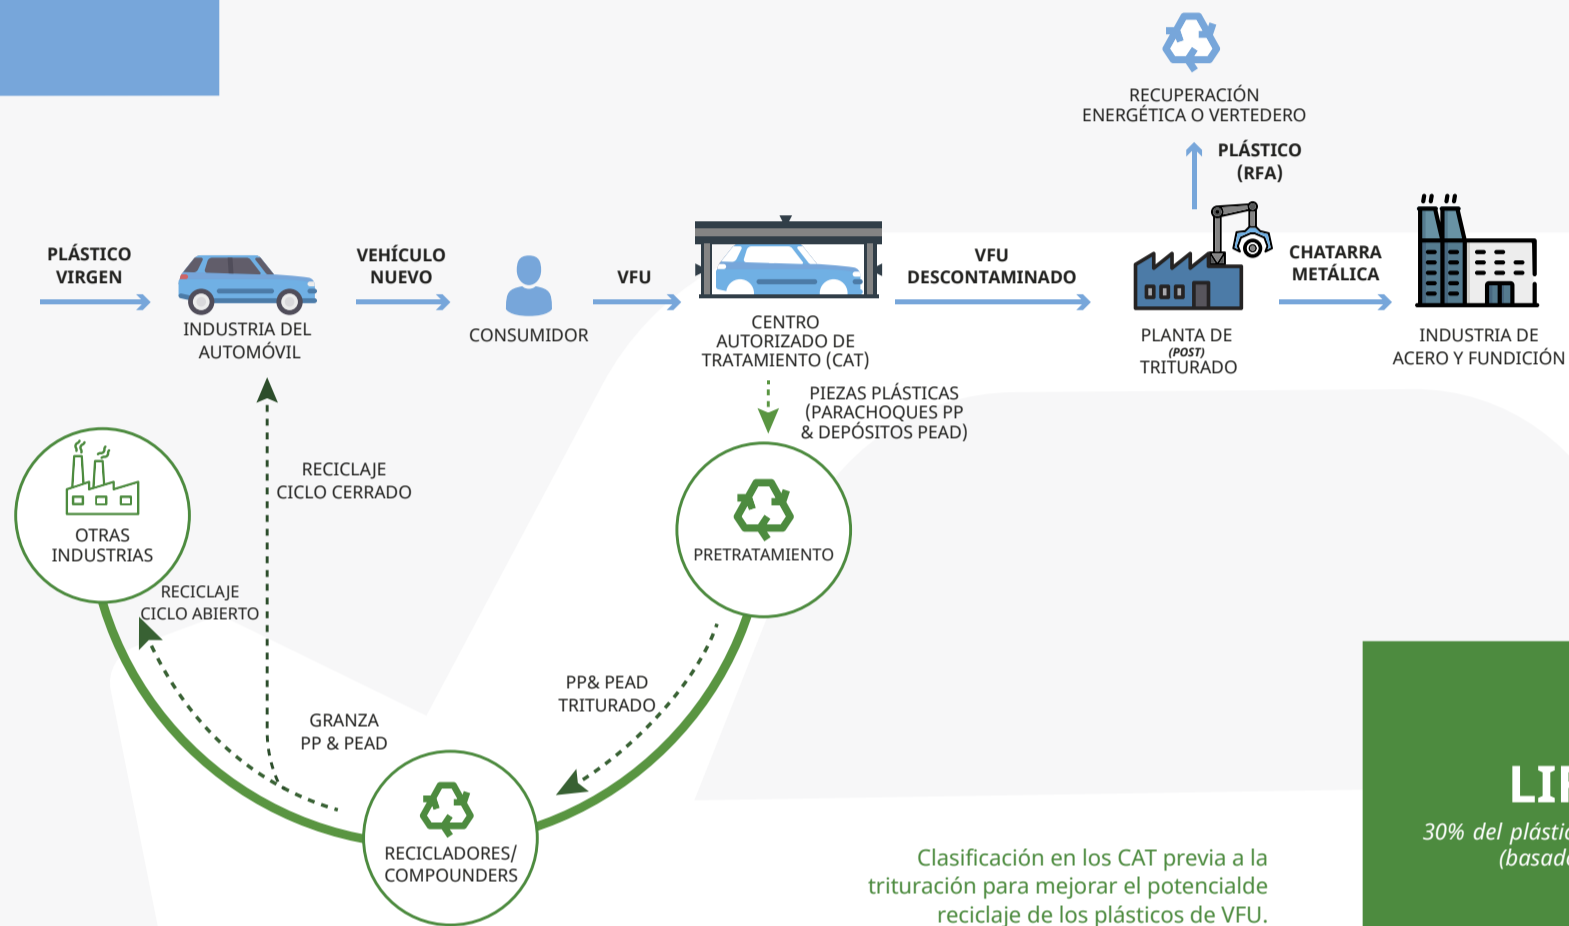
RECUPERACIÓN
ENERGÉTICA O VERTEDERO

PLÁSTICO
(RFA)

PLÁSTICO
VIRGEN

INDUSTRIA DEL
AUTOMÓVIL

VEHÍCULO
NUEVO

CONSUMIDOR

VFU

CENTRO
AUTORIZADO DE
TRATAMIENTO (CAT)

VFU
DESCONTAMINADO

PLANTA DE
(POST)
TRITURADO

CHATARRA
METÁLICA

INDUSTRIA DE
ACERO Y FUNDICIÓN

PIEZAS PLÁSTICAS
(PARACHOQUES PP
& DEPÓSITOS PEAD)

OTRAS
INDUSTRIAS

RECICLAJE
CICLO CERRADO

PRETRATAMIENTO

RECICLAJE
CICLO ABIERTO

PP& PEAD
TRITURADO

GRANZA
PP & PEAD

RECICLADORES/
COMPOUNDERS

Clasificación en los CAT previa a la trituración para mejorar el potencialde reciclaje de los plásticos de VFU.

LI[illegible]

30% del plástic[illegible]
(basad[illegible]